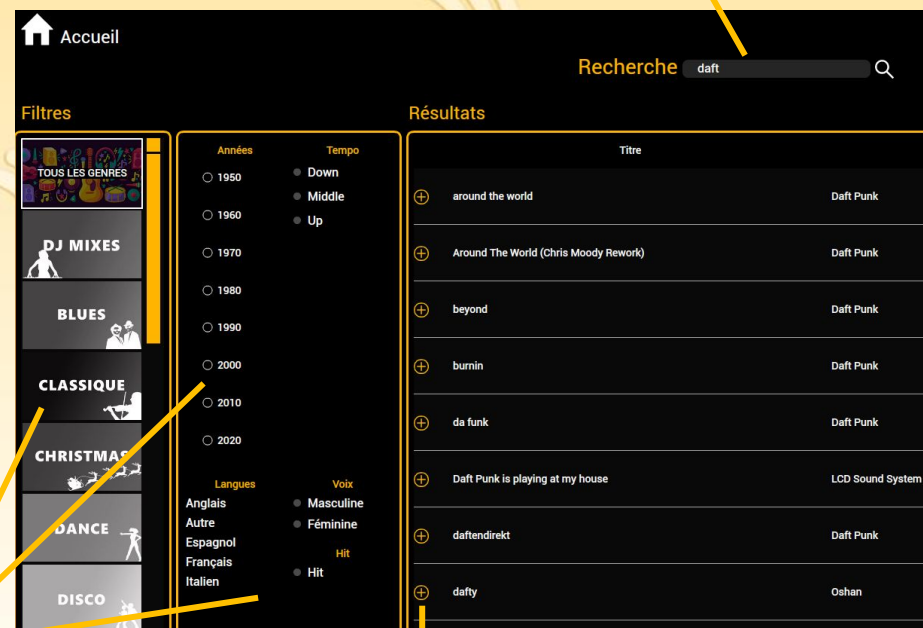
Accueil

Recherche daft

Filtres

TOUS LES GENRES
DJ MIXES
BLUES
CLASSIQUE
CHRISTMAS
DANCE
DISCO

Années
1950
1960
1970
1980
1990
2000
2010
2020

Tempo
Down
Middle
Up

Langues
Anglais
Autre
Espagnol
Français
Italien

Voix
Masculine
Féminine

Hit
Hit

Résultats

| Titre | |
|---|---|
| around the world | Daft Punk |
| Around The World (Chris Moody Rework) | Daft Punk |
| beyond | Daft Punk |
| burnin | Daft Punk |
| da funk | Daft Punk |
| Daft Punk is playing at my house | LCD Sound System |
| daftendirekt | Daft Punk |
| dafty | Oshan |